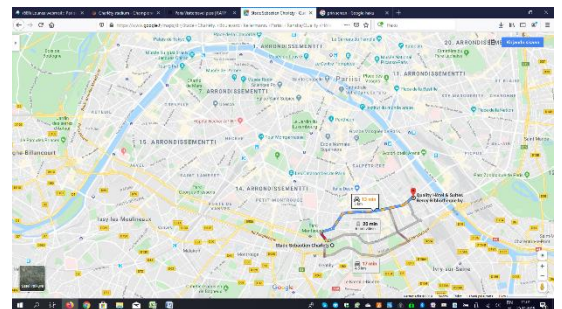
7. ARRONDISSEMENT
20. ARRONDISSEMENT
11. ARRONDISSEMENT
Parisi
7. ARRONDISSEMENTTI
15. ARRONDISSEMENTTI
14. ARRONDISSEMENTTI
PETIT MONTROUGE
Issy-les-Moulineaux
Malakoff
Montrouge
Ivry-sur-Seine
Quality Hotel & Suites Bercy Bibliothèque by
Stade Sébastien Charléty
12 min
20 min
17 min
Google